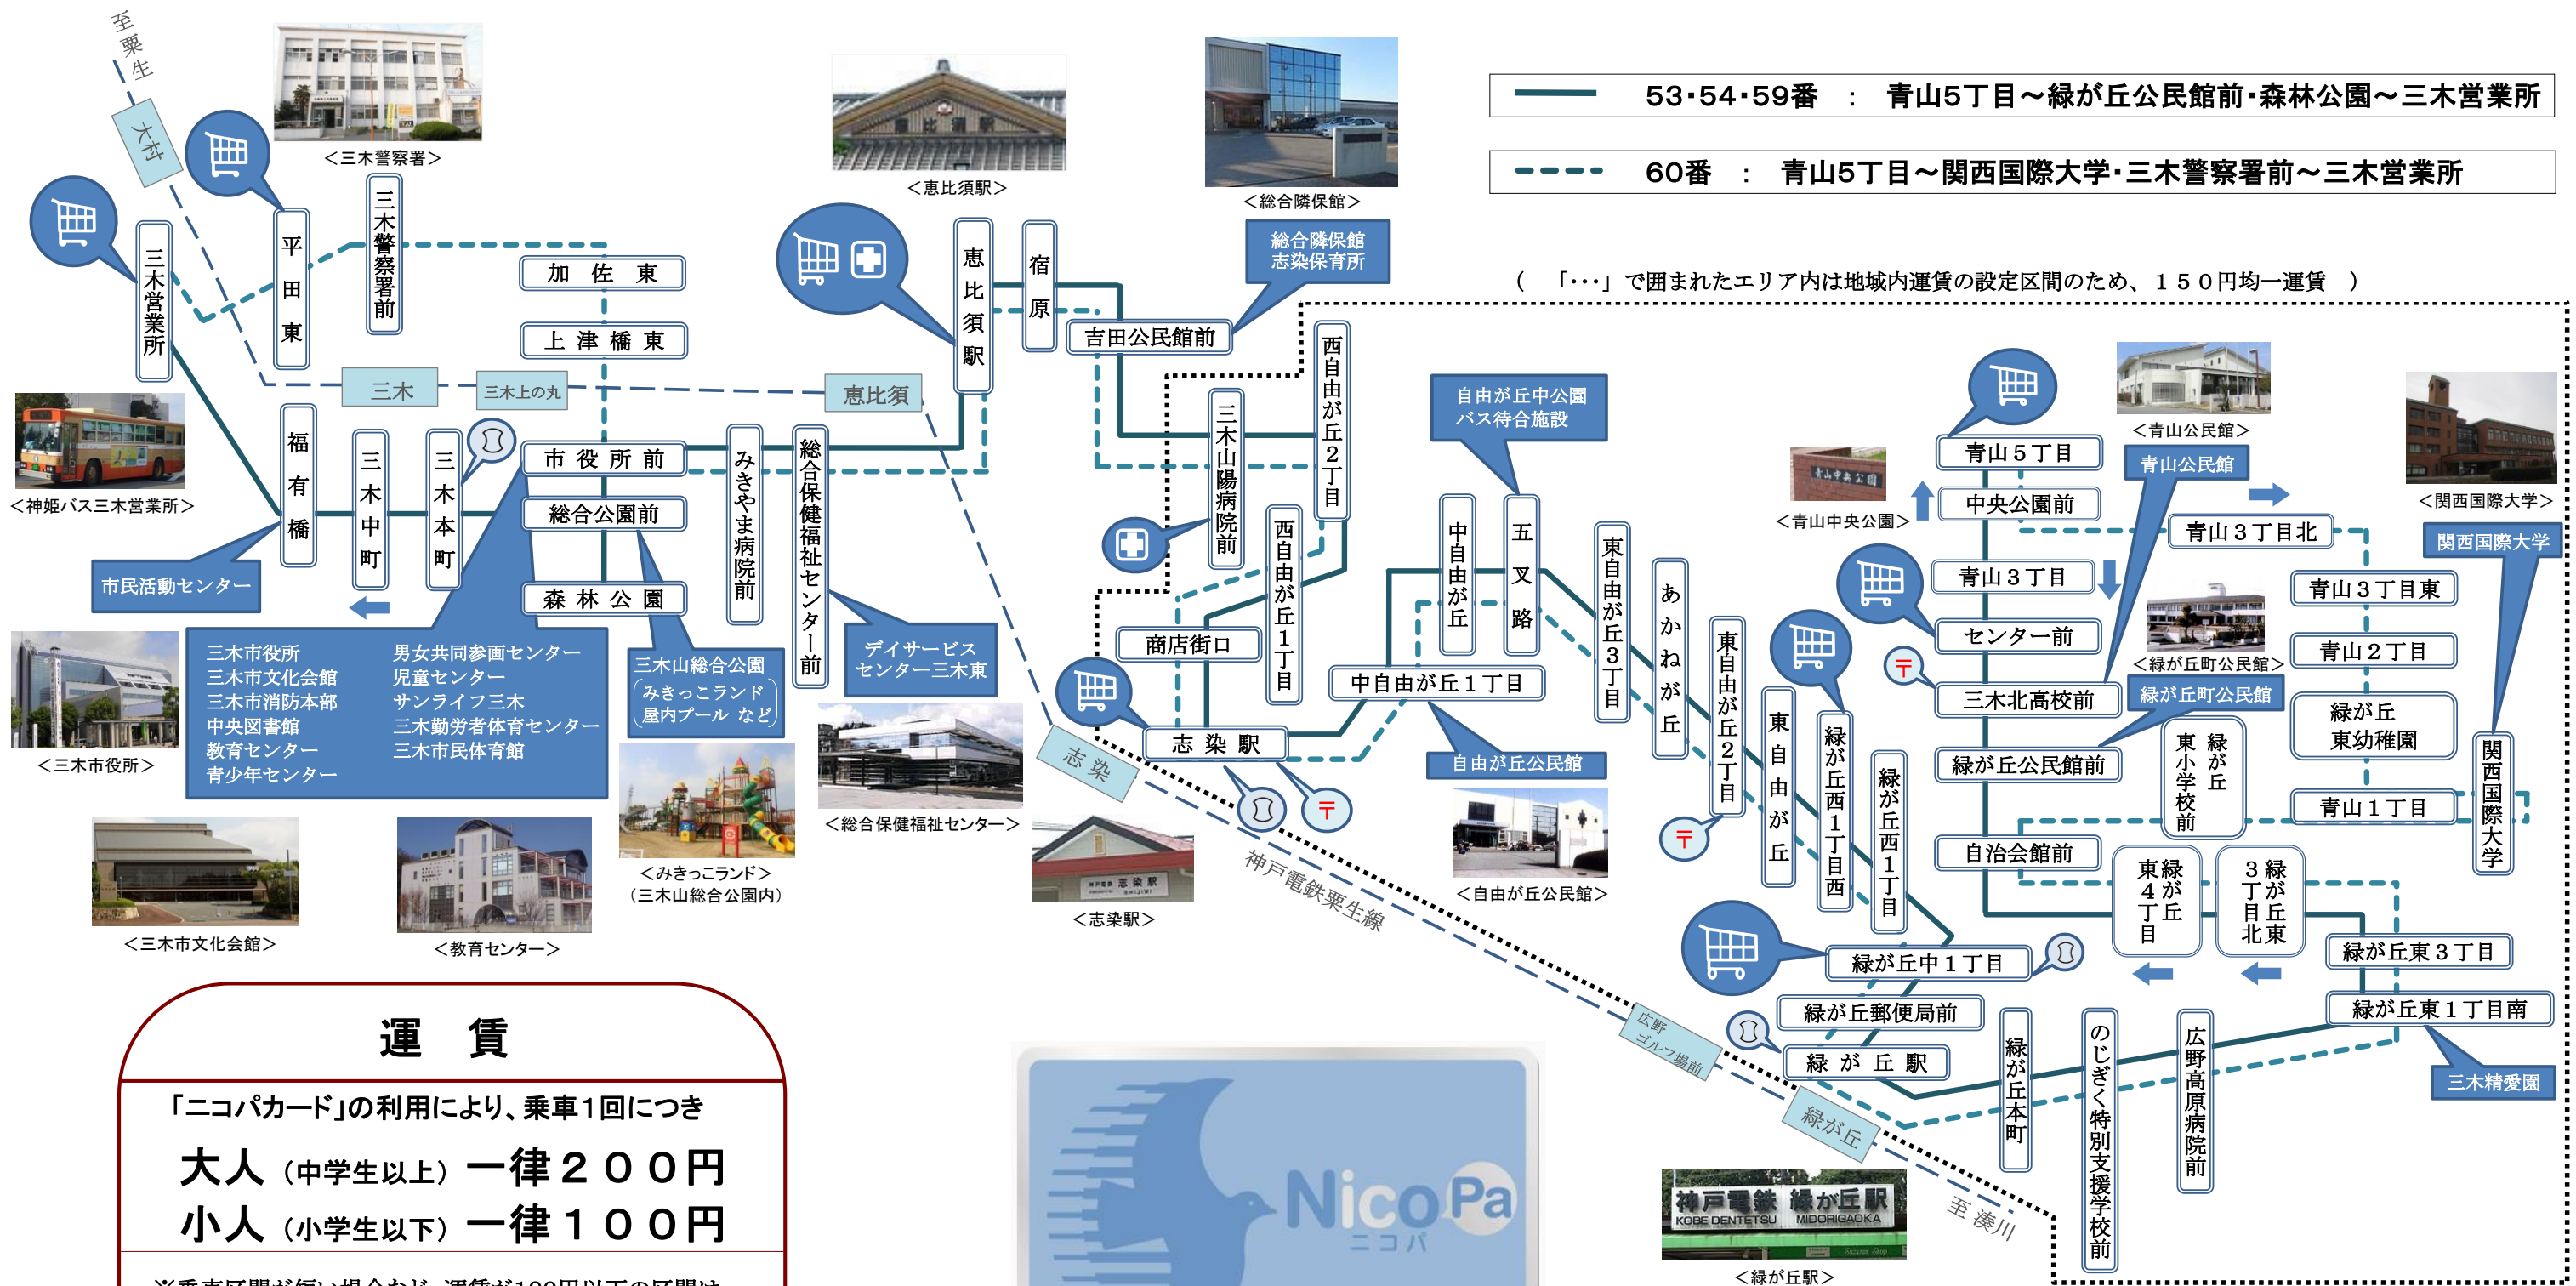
至栗生
大村
<三木警察署>
三木警察署前
平田東
三木営業所
加佐東
上津橋東
三木
三木上の丸
恵比須
<恵比須駅>
恵比須駅
宿原
<総合隣保館>
総合隣保館
志染保育所
53・54・59番 : 青山5丁目～緑が丘公民館前・森林公園～三木営業所
60番 : 青山5丁目～関西国際大学・三木警察署前～三木営業所
(「・・・」で囲まれたエリア内は地域内運賃の設定区間のため、150円均一運賃)
吉田公民館前
<神姫バス三木営業所>
福有橋
三木中町
三木本町
市役所前
総合公園前
森林公園
みきやま病院前
総合保健福祉センター前
三木山陽病院前
西自由が丘2丁目
西自由が丘1丁目
自由が丘中公園
バス待合施設
中自由が丘
五叉路
東自由が丘3丁目
あかねが丘
東自由が丘2丁目
東自由が丘
緑が丘西1丁目西
緑が丘西1丁目
<青山公民館>
青山公民館
<関西国際大学>
関西国際大学
青山5丁目
中央公園前
<青山中央公園>
青山3丁目北
青山3丁目
センター前
三木北高校前
緑が丘町公民館
<緑が丘町公民館>
青山3丁目東
青山2丁目
緑が丘東幼稚園
青山1丁目
関西国際大学
緑が丘公民館前
東緑が丘小学校前
自治会館前
東4丁目緑が丘
3丁目緑が丘北東
緑が丘東3丁目
緑が丘東1丁目南
三木精愛園
市民活動センター
三木市役所
三木市文化会館
三木市消防本部
中央図書館
教育センター
青少年センター
男女共同参画センター
児童センター
サンライフ三木
三木勤労者体育センター
三木市民体育館
三木山総合公園
みきっこランド
屋内プール など
デイサービスセンター三木東
商店街口
中自由が丘1丁目
志染駅
自由が丘公民館
<自由が丘公民館>
志染
神戸電鉄粟生線
<三木市役所>
<三木市文化会館>
<教育センター>
<みきっこランド>
(三木山総合公園内)
<総合保健福祉センター>
<志染駅>
緑が丘中1丁目
緑が丘郵便局前
緑が丘駅
緑が丘本町
のじぎく特別支援学校前
広野高原病院前
広野ゴルフ場前
緑が丘
至湊川
<緑が丘駅>
神戸電鉄 緑が丘駅
KOBE DENTETSU MIDORIGAOKA
運賃
「ニコパカード」の利用により、乗車1回につき
大人(中学生以上)一律200円
小人(小学生以下)一律100円
※乗車区間が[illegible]
NicoPa
ニコパ